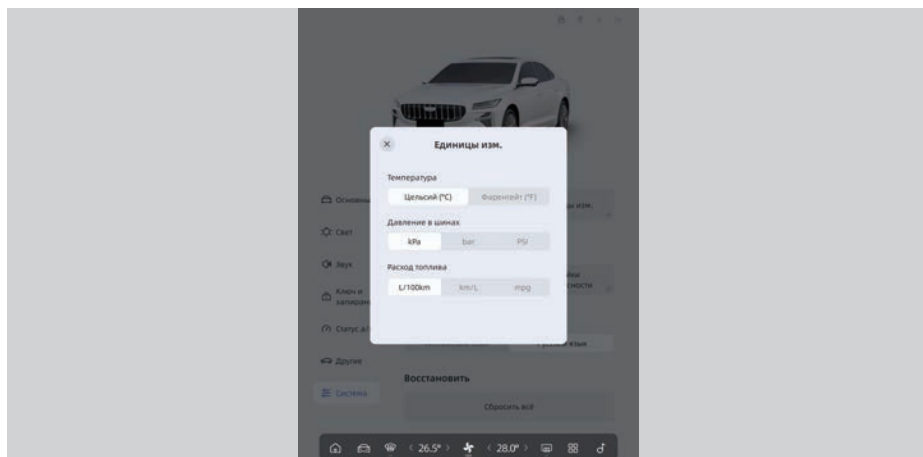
Единицы изм.

Температура

Цельсий (°C)

Фаренгейт (°F)

Давление в шинах

kPa

bar

PSI

Расход топлива

L/100km

km/L

mpg

Основны

Свет

Звук

Ключ и запиран

Статус а

Другие

Система

ы изм.

йки сности

Русский язык

Восстановить

Сбросить всё

< 26.5° >

< 28.0° >